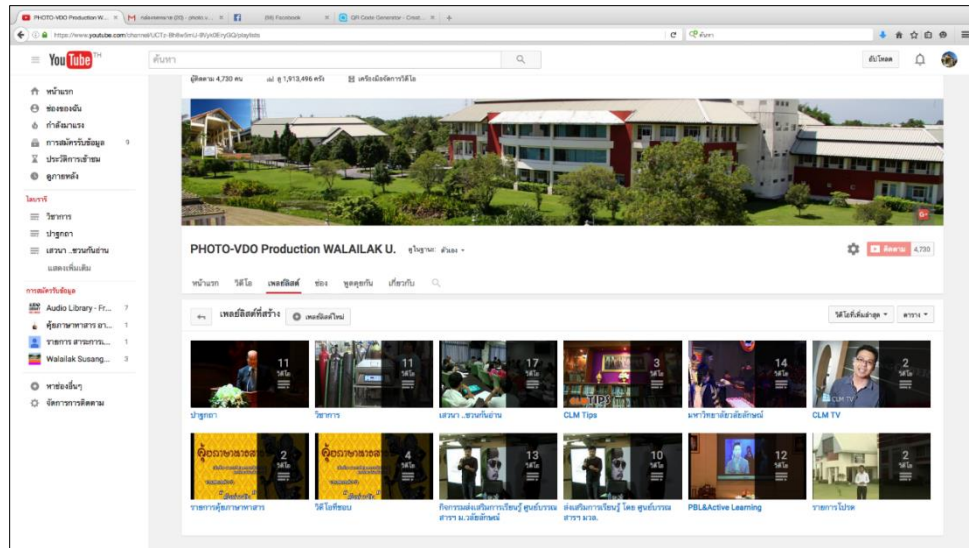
PHOTO-VDO Production W... × กล่องจดหมาย (35) - photo.v... × (55) Facebook × QR Code Generator - Creat... ×

https://www.youtube.com/channel/UCTz-Bh8w5mU-9Vyn0EryGQ/playlists

YouTube TH

ค้นหา

อัปโหลด

หน้าแรก
ช่องของฉัน
กำลังมาแรง
การสมัครรับข้อมูล 9
ประวัติการเข้าชม
ดูภายหลัง

ไลบรารี
วิชาการ
ปาฐกถา
เสวนา ..ชวนกันอ่าน
แสดงเพิ่มเติม

การสมัครรับข้อมูล
Audio Library - Fr... 7
คู่ยภาษาพาสาร ฮา... 1
รายการ สารสาร... 1
Walailak Susang... 3

หาช่องอื่นๆ
จัดการการติดตาม

ผู้ติดตาม 4,730 คน  ดู 1,913,496 ครั้ง  เครื่องมือจัดการวิดีโอ

PHOTO-VDO Production WALAILAK U.  ดูในฐานะ: ตัวเอง

ติดตาม 4,730

หน้าแรก วิดีโอ เพลย์ลิสต์ ช่อง พูดคุยกัน เกี่ยวกับ

เพลย์ลิสต์ที่สร้าง  เพลย์ลิสต์ใหม่

วิดีโอที่เพิ่มล่าสุด  ตาราง

11 วิดีโอ
ปาฐกถา

11 วิดีโอ
วิชาการ

17 วิดีโอ
เสวนา ..ชวนกันอ่าน

3 วิดีโอ
CLM Tips

14 วิดีโอ
มหาวิทยาลัยวลัยลักษณ์

2 วิดีโอ
CLM TV

2 วิดีโอ
รายการคู่ยภาษาพาสาร

4 วิดีโอ
วิดีโอทีซอน

13 วิดีโอ
กิจกรรมส่งเสริมการเรียนรู้ ศูนย์บรรณสาร ม.วลัยลักษณ์

10 วิดีโอ
ส่งเสริมการเรียนรู้ โดย ศูนย์บรรณสาร มวล.

12 วิดีโอ
PBL&Active Learning

2 วิดีโอ
รายการโปรด